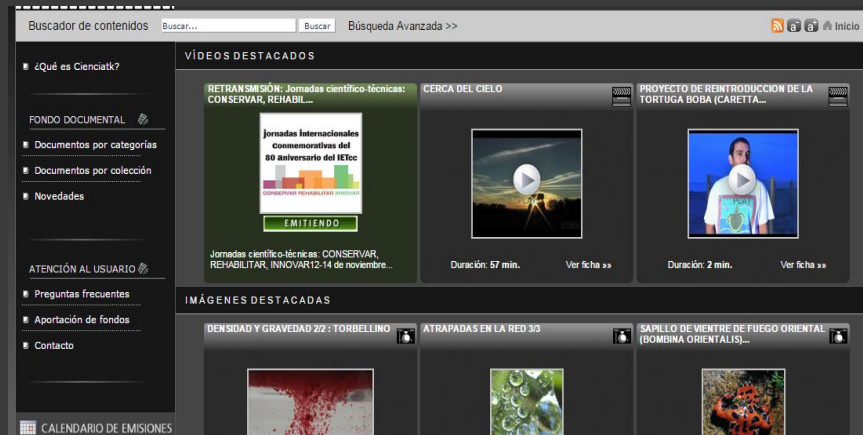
Buscador de contenidos Buscar... Buscar Búsqueda Avanzada >>

Inicio

¿Qué es Cienciatk?

FONDO DOCUMENTAL

Documentos por categorías

Documentos por colección

Novedades

ATENCIÓN AL USUARIO

Preguntas frecuentes

Aportación de fondos

Contacto

CALENDARIO DE EMISIONES

VÍDEOS DESTACADOS

RETRANSMISIÓN: Jornadas científico-técnicas: CONSERVAR, REHABIL...

jornadas internacionales Conmemorativas del 80 aniversario del IETcc

CONSERVAR REHABILITAR INNOVAR

EMITIENDO

Jornadas científico-técnicas: CONSERVAR, REHABILITAR, INNOVAR12-14 de noviembre...

CERCA DEL CIELO

Duración: 57 min. Ver ficha »»

PROYECTO DE REINTRODUCCION DE LA TORTUGA BOBA (CARETTA...

Duración: 2 min. Ver ficha »»

IMÁGENES DESTACADAS

DENSIDAD Y GRAVEDAD 2/2 : TORBELLINO

ATRAPADAS EN LA RED 3/3

SAPILLO DE VIENTRE DE FUEGO ORIENTAL (BOMBINA ORIENTALIS)...